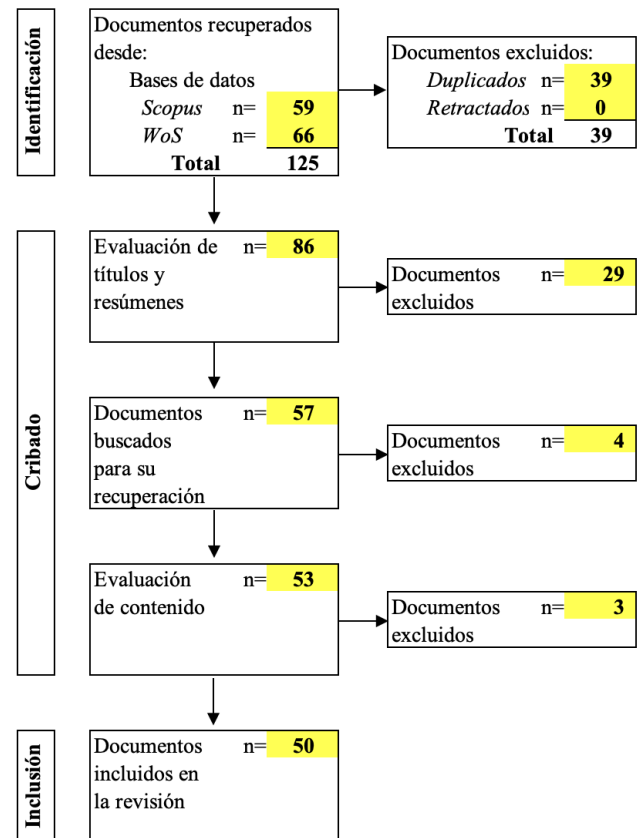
Identificación

Documentos recuperados desde:
Bases de datos
*Scopus* n= 59
*WoS* n= 66
Total 125

Documentos excluidos:
*Duplicados* n= 39
*Retractados* n= 0
Total 39

Cribado

Evaluación de títulos y resúmenes n= 86

Documentos excluidos n= 29

Documentos buscados para su recuperación n= 57

Documentos excluidos n= 4

Evaluación de contenido n= 53

Documentos excluidos n= 3

Inclusión

Documentos incluidos en la revisión n= 50